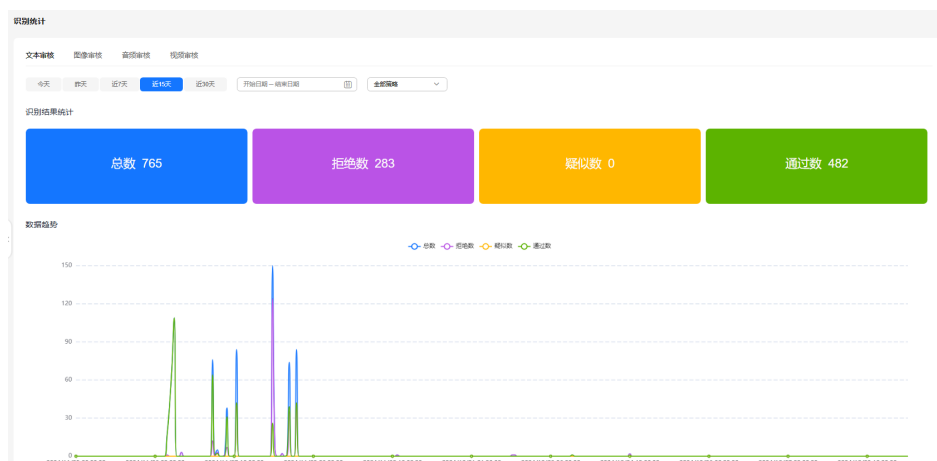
识别统计

文本审核 图像审核 音频审核 视频审核

今天 昨天 近7天 近15天 近30天 开始日期 – 结束日期 全部策略

识别结果统计

总数 765

拒绝数 283

疑似数 0

通过数 482

数据趋势

总数 拒绝数 疑似数 通过数

150
120
90
60
30
0

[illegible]